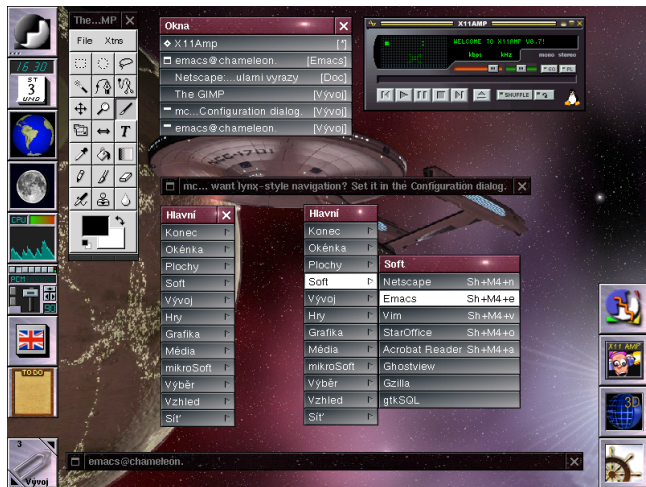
16:30
ST
3
UNO
CPU
ACM
98
TO DO
3
Vývoj

The...MP
File Xtns
T

Okna
X11Amp [*]
emacs@chameleon. [Emacs]
Netscape:...ulami vyrazy [Doc]
The GIMP [Vývoj]
mc...Configuration dialog. [Vývoj]
emacs@chameleon. [Vývoj]

X11AMP
WELCOME TO X11AMP V0.7!
kbps khz mono stereo
SHUFFLE

mc... want lynx-style navigation? Set it in the Configuration dialog.

Hlavní
Konec
Okénka
Plochy
Soft
Vývoj
Hry
Grafika
Média
mikroSoft
Výběr
Vzhled
Síť

Hlavní
Konec
Okénka
Plochy
Soft
Vývoj
Hry
Grafika
Média
mikroSoft
Výběr
Vzhled
Síť

Soft
Netscape Sh+M4+n
Emacs Sh+M4+e
Vim Sh+M4+v
StarOffice Sh+M4+o
Acrobat Reader Sh+M4+a
Ghostview
Gzilla
gtkSQL

X11 AMP
3D

emacs@chameleon.